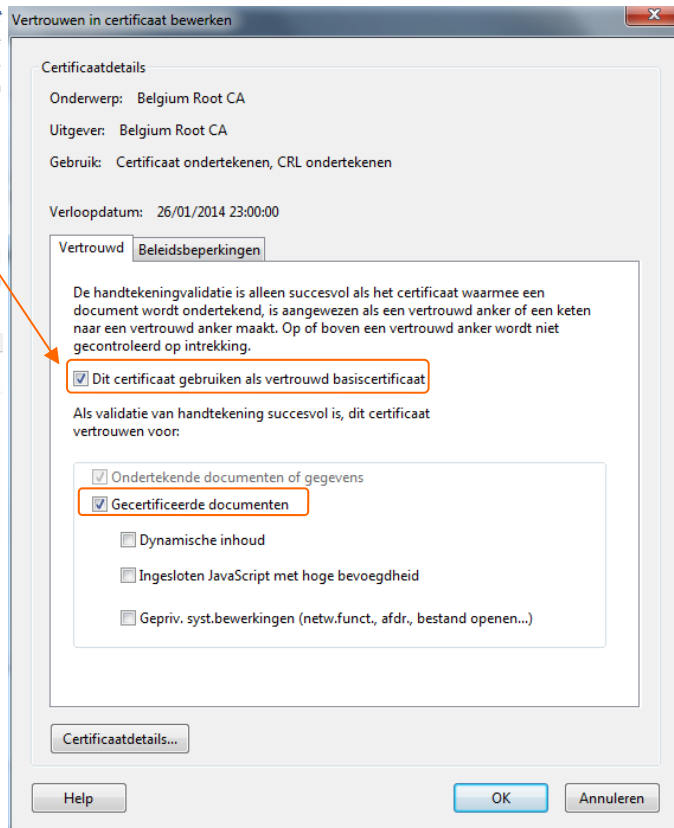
Vertrouwen in certificaat bewerken

Certificaatdetails

Onderwerp: Belgium Root CA

Uitgever: Belgium Root CA

Gebruik: Certificaat ondertekenen, CRL ondertekenen

Verloopdatum: 26/01/2014 23:00:00

Vertrouwd | Beleidsbeperkingen

De handtekeningvalidatie is alleen succesvol als het certificaat waarmee een document wordt ondertekend, is aangewezen als een vertrouwd anker of een keten naar een vertrouwd anker maakt. Op of boven een vertrouwd anker wordt niet gecontroleerd op intrekking.

Dit certificaat gebruiken als vertrouwd basiscertificaat

Als validatie van handtekening succesvol is, dit certificaat vertrouwen voor:

Ondertekende documenten of gegevens

Gecertificeerde documenten

Dynamische inhoud

Ingesloten JavaScript met hoge bevoegdheid

Gepriv. syst.bewerkingen (netw.funct., afdr., bestand openen...)

Certificaatdetails...

Help

OK

Annuleren